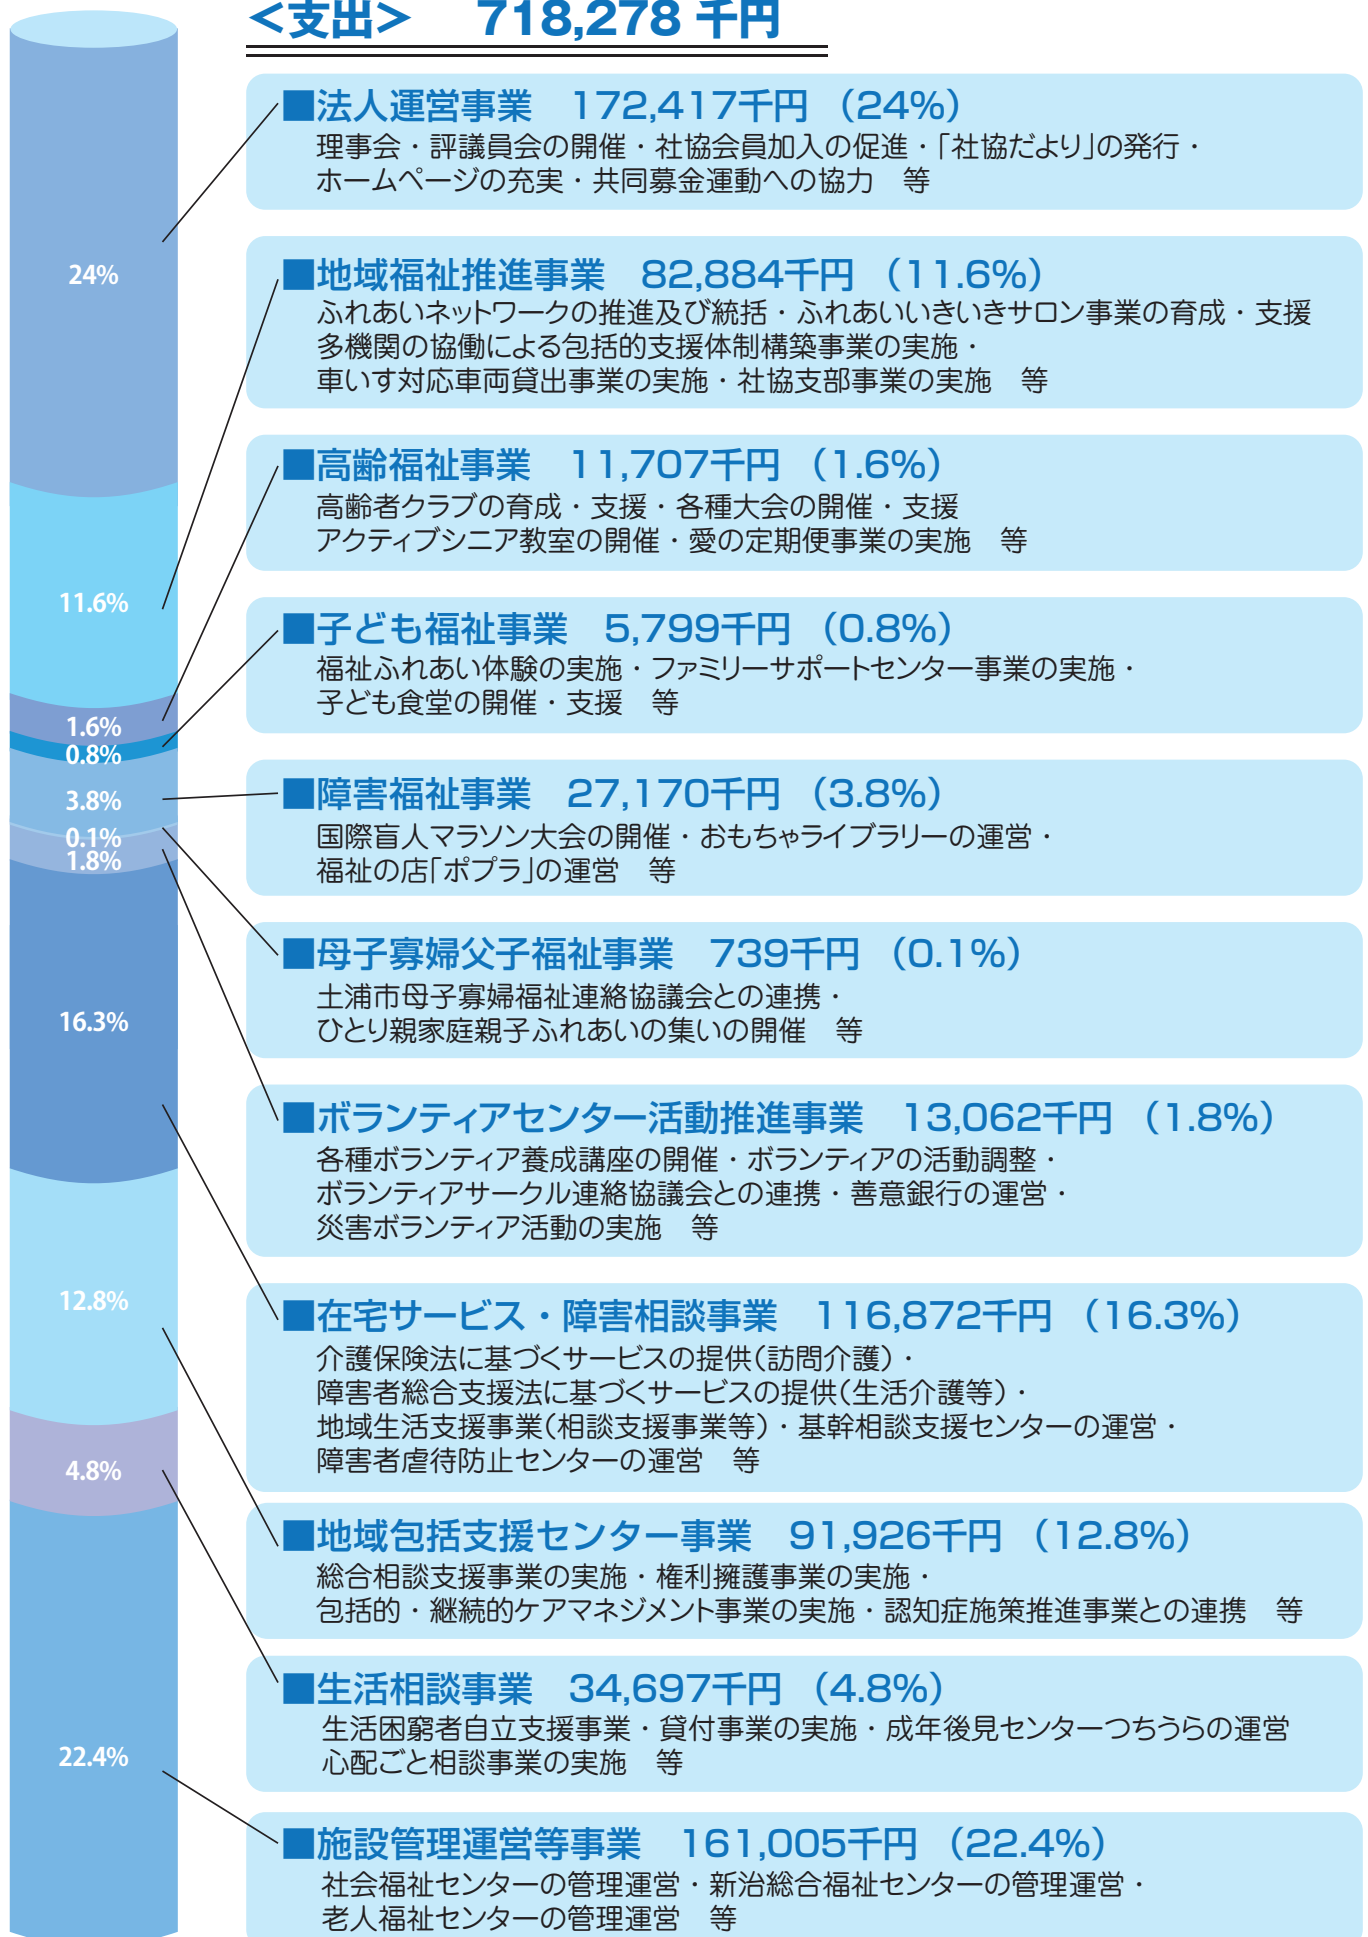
<支出>　718,278 千円

24%
11.6%
1.6%
0.8%
3.8%
0.1%
1.8%
16.3%
12.8%
4.8%
22.4%

■法人運営事業　172,417千円（24%）
理事会・評議員会の開催・社協会員加入の促進・「社協だより」の発行・ホームページの充実・共同募金運動への協力　等

■地域福祉推進事業　82,884千円（11.6%）
ふれあいネットワークの推進及び統括・ふれあいいきいきサロン事業の育成・支援
多機関の協働による包括的支援体制構築事業の実施・
車いす対応車両貸出事業の実施・社協支部事業の実施　等

■高齢福祉事業　11,707千円（1.6%）
高齢者クラブの育成・支援・各種大会の開催・支援
アクティブシニア教室の開催・愛の定期便事業の実施　等

■子ども福祉事業　5,799千円（0.8%）
福祉ふれあい体験の実施・ファミリーサポートセンター事業の実施・
子ども食堂の開催・支援　等

■障害福祉事業　27,170千円（3.8%）
国際盲人マラソン大会の開催・おもちゃライブラリーの運営・
福祉の店「ポプラ」の運営　等

■母子寡婦父子福祉事業　739千円（0.1%）
土浦市母子寡婦福祉連絡協議会との連携・
ひとり親家庭親子ふれあいの集いの開催　等

■ボランティアセンター活動推進事業　13,062千円（1.8%）
各種ボランティア養成講座の開催・ボランティアの活動調整・
ボランティアサークル連絡協議会との連携・善意銀行の運営・
災害ボランティア活動の実施　等

■在宅サービス・障害相談事業　116,872千円（16.3%）
介護保険法に基づくサービスの提供（訪問介護）・
障害者総合支援法に基づくサービスの提供（生活介護等）・
地域生活支援事業（相談支援事業等）・基幹相談支援センターの運営・
障害者虐待防止センターの運営　等

■地域包括支援センター事業　91,926千円（12.8%）
総合相談支援事業の実施・権利擁護事業の実施・
包括的・継続的ケアマネジメント事業の実施・認知症施策推進事業との連携　等

■生活相談事業　34,697千円（4.8%）
生活困窮者自立支援事業・貸付事業の実施・成年後見センターつちうらの運営
心配ごと相談事業の実施　等

■施設管理運営等事業　161,005千円（22.4%）
社会福祉センターの管理運営・新治総合福祉センターの管理運営・
老人福祉センターの管理運営　等